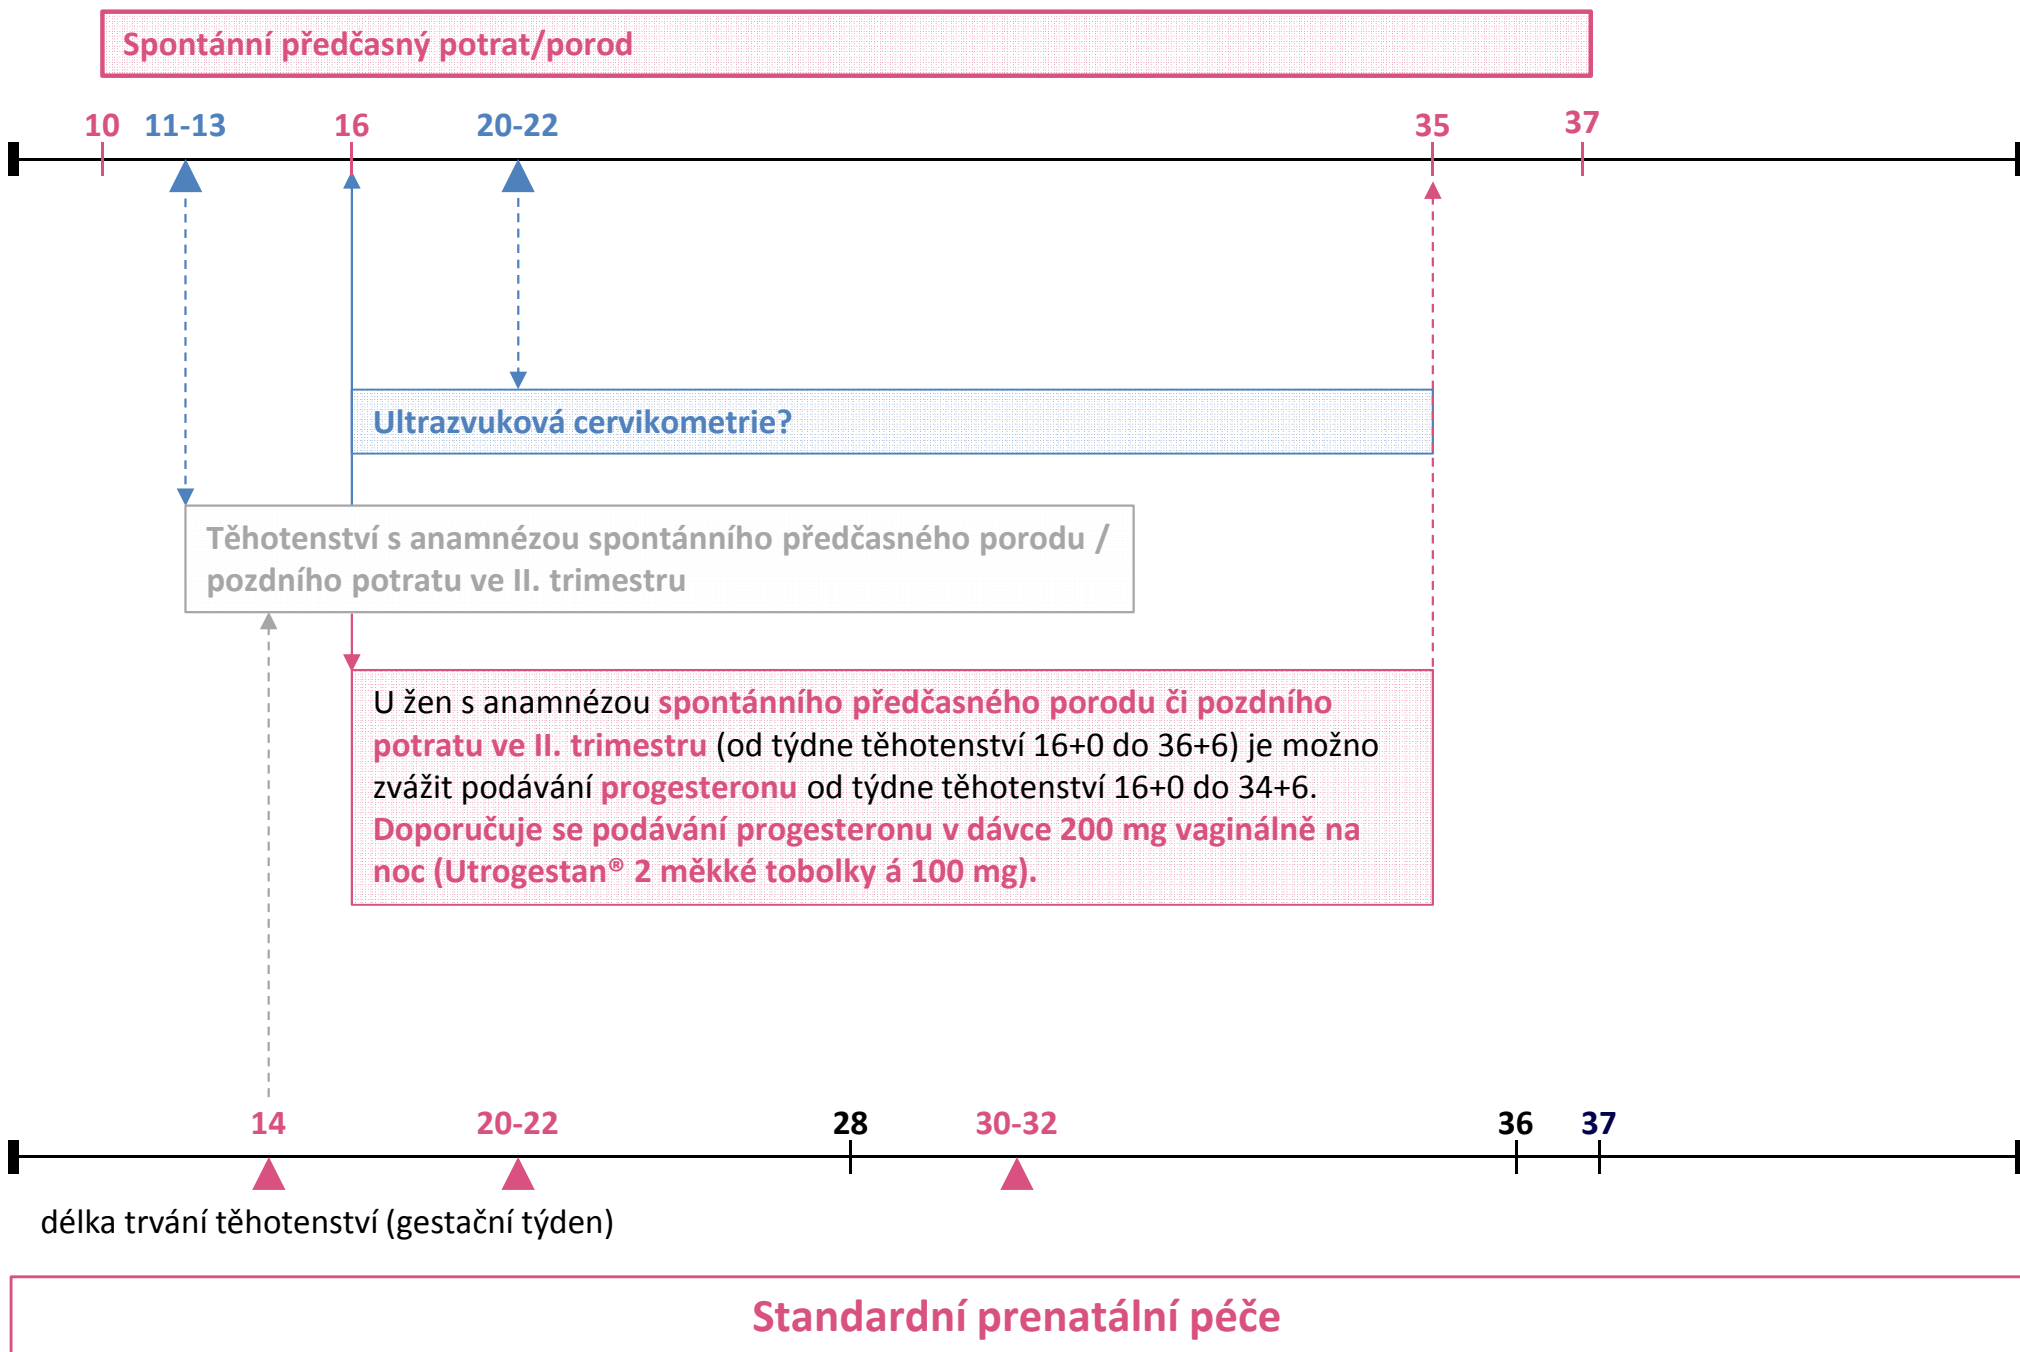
Spontánní předčasný potrat/porod

10 11-13 16 20-22 35 37

Ultrazvuková cervikometrie?

Těhotenství s anamnézou spontánního předčasného porodu / pozdního potratu ve II. trimestru

U žen s anamnézou spontánního předčasného porodu či pozdního potratu ve II. trimestru (od týdne těhotenství 16+0 do 36+6) je možno zvážit podávání progesteronu od týdne těhotenství 16+0 do 34+6. Doporučuje se podávání progesteronu v dávce 200 mg vaginálně na noc (Utrogestan® 2 měkké tobolky á 100 mg).

14 20-22 28 30-32 36 37

délka trvání těhotenství (gestační týden)

Standardní prenatální péče